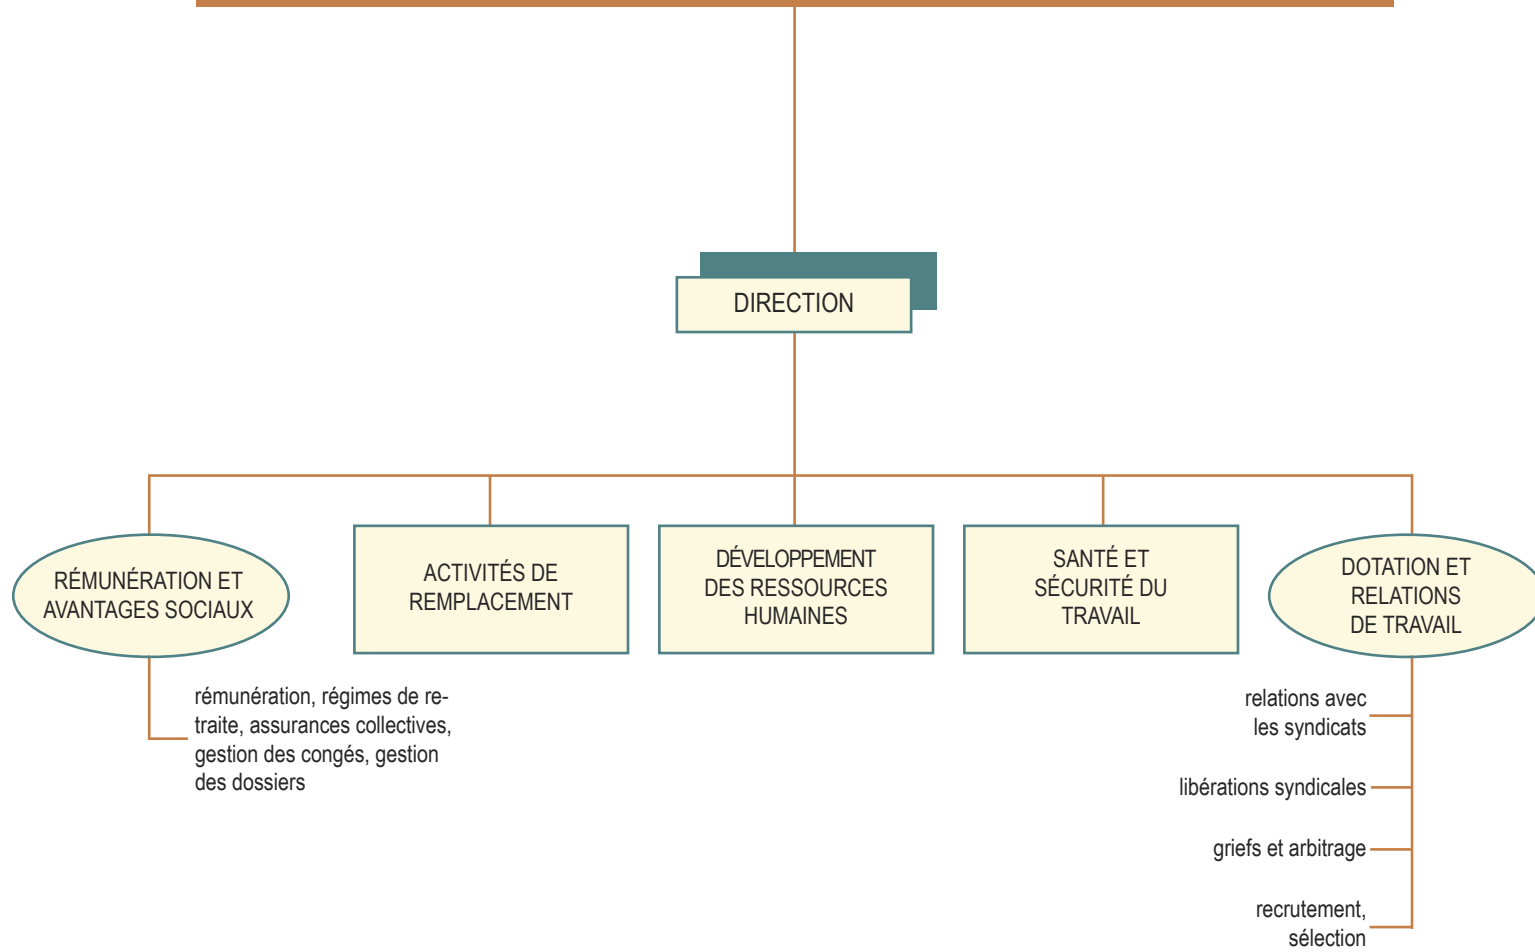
DIRECTION

RÉMUNÉRATION ET AVANTAGES SOCIAUX

ACTIVITÉS DE REMPLACEMENT

DÉVELOPPEMENT DES RESSOURCES HUMAINES

SANTÉ ET SÉCURITÉ DU TRAVAIL

DOTATION ET RELATIONS DE TRAVAIL

rémunération, régimes de retraite, assurances collectives, gestion des congés, gestion des dossiers

relations avec les syndicats

libérations syndicales

griefs et arbitrage

recrutement, sélection